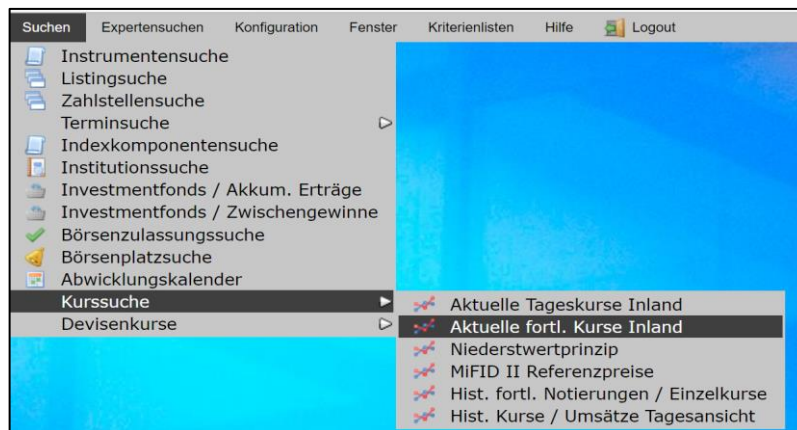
Suchen Expertensuchen Konfiguration Fenster Kriterienlisten Hilfe Logout

Instrumentensuche
Listingsuche
Zahlstellensuche
Terminsuche
Indexkomponentensuche
Institutionssuche
Investmentfonds / Akkum. Erträge
Investmentfonds / Zwischengewinne
Börsenzulassungssuche
Börsenplatzsuche
Abwicklungskalender
Kurssuche
Devisenkurse

Aktuelle Tageskurse Inland
Aktuelle fortl. Kurse Inland
Niederstwertprinzip
MiFID II Referenzpreise
Hist. fortl. Notierungen / Einzelkurse
Hist. Kurse / Umsätze Tagesansicht